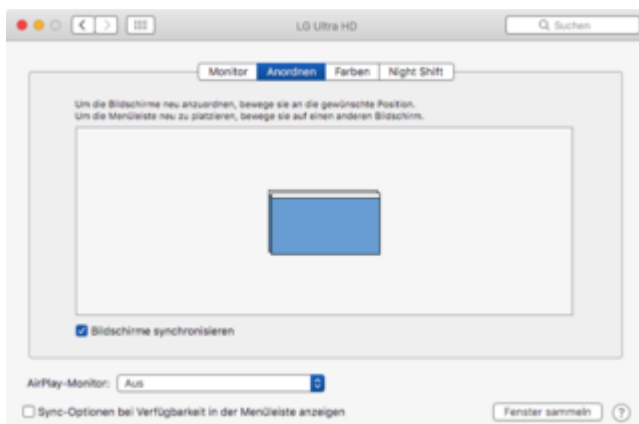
LG Ultra HD

Suchen

Monitor | Anordnen | Farben | Night Shift

Um die Bildschirme neu anzuordnen, bewege sie an die gewünschte Position.
Um die Menüleiste neu zu platzieren, bewege sie auf einen anderen Bildschirm.

Bildschirme synchronisieren

AirPlay-Monitor: Aus

Sync-Optionen bei Verfügbarkeit in der Menüleiste anzeigen

Fenster sammeln

?